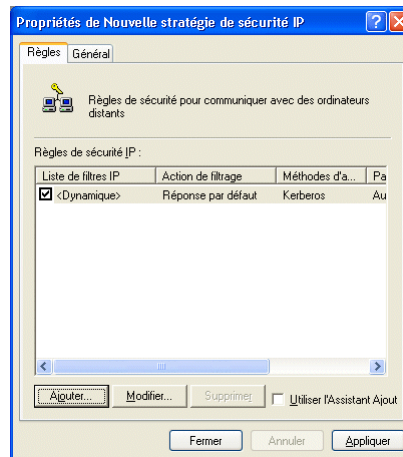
Propriétés de Nouvelle stratégie de sécurité IP

Règles | Général

Règles de sécurité pour communiquer avec des ordinateurs distants

Règles de sécurité IP :

| Liste de filtres IP | Action de filtrage | Méthodes d'a... | Pa |
|---|---|---|---|
| ☑ <Dynamique> | Réponse par défaut | Kerberos | Au |

Ajouter... | Modifier... | Supprimer | ☐ Utiliser l'Assistant Ajout

Fermer | Annuler | Appliquer